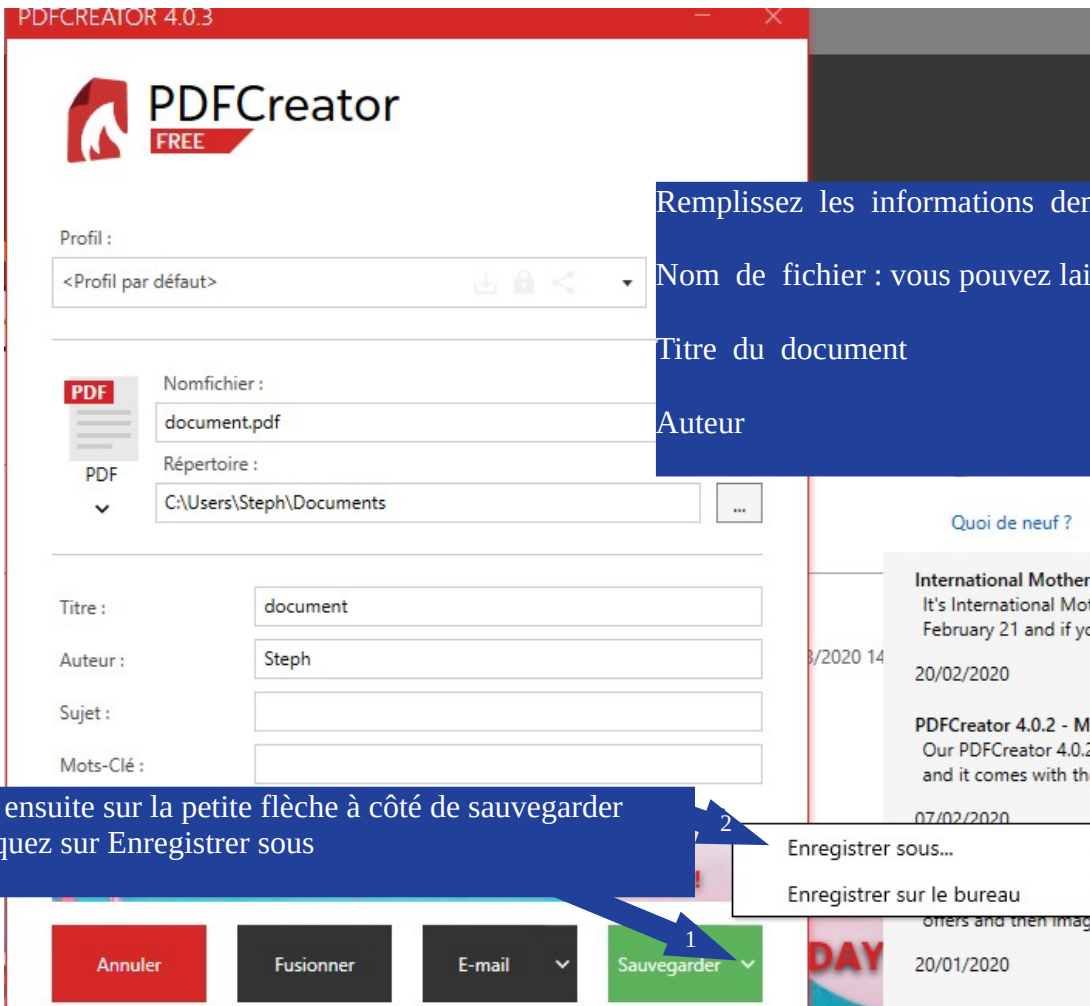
PDFCREATOR 4.0.3

PDFCreator
FREE

Profil :
<Profil par défaut>

PDF
PDF
Nomfichier :
document.pdf
Répertoire :
C:\Users\Steph\Documents
...

Remplissez les informations der
Nom de fichier : vous pouvez lai
Titre du document
Auteur

Quoi de neuf ?

International Mother
It's International Mot
February 21 and if yo
20/02/2020

PDFCreator 4.0.2 - M
Our PDFCreator 4.0.2
and it comes with th
07/02/2020

offers and then imag
20/01/2020

Titre :
document
Auteur :
Steph
Sujet :
Mots-Clé :

3/2020 14

ensuite sur la petite flèche à côté de sauvegarder
quez sur Enregistrer sous

2
Enregistrer sous...
Enregistrer sur le bureau

1
Annuler
Fusionner
E-mail
Sauvegarder
DAY